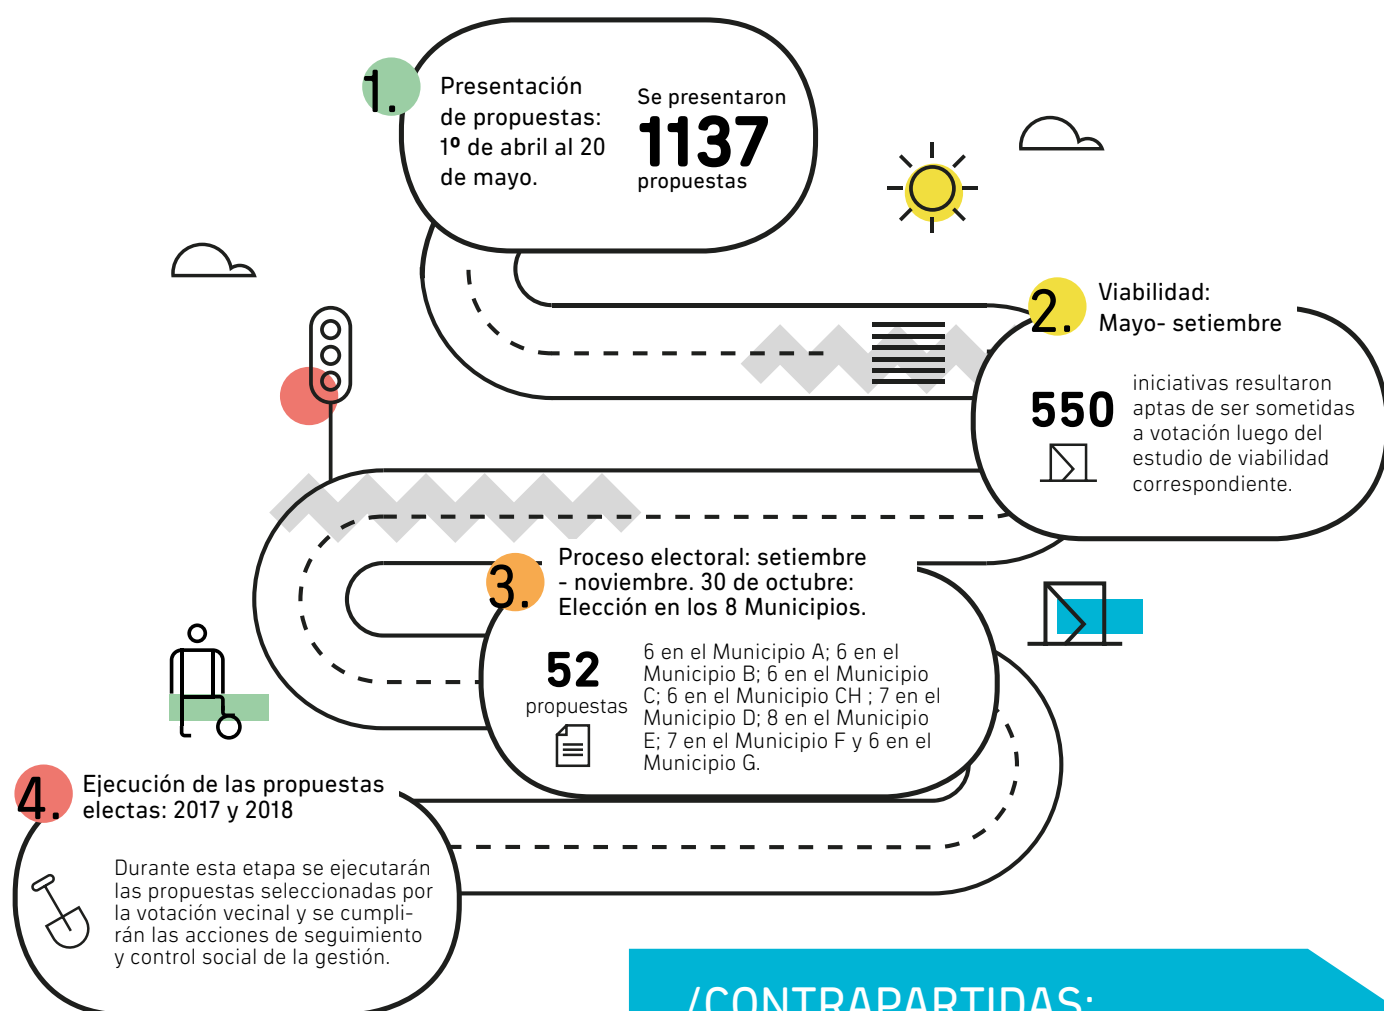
1.

Presentación de propuestas: 1º de abril al 20 de mayo.

Se presentaron
1137
propuestas

2.

Viabilidad: Mayo- setiembre

550

iniciativas resultaron aptas de ser sometidas a votación luego del estudio de viabilidad correspondiente.

3.

Proceso electoral: setiembre - noviembre. 30 de octubre: Elección en los 8 Municipios.

52
propuestas

6 en el Municipio A; 6 en el Municipio B; 6 en el Municipio C; 6 en el Municipio CH ; 7 en el Municipio D; 8 en el Municipio E; 7 en el Municipio F y 6 en el Municipio G.

4.

Ejecución de las propuestas electas: 2017 y 2018

Durante esta etapa se ejecutarán las propuestas seleccionadas por la votación vecinal y se cumplirán las acciones de seguimiento y control social de la gestión.

/CONTRAPARTIDAS: